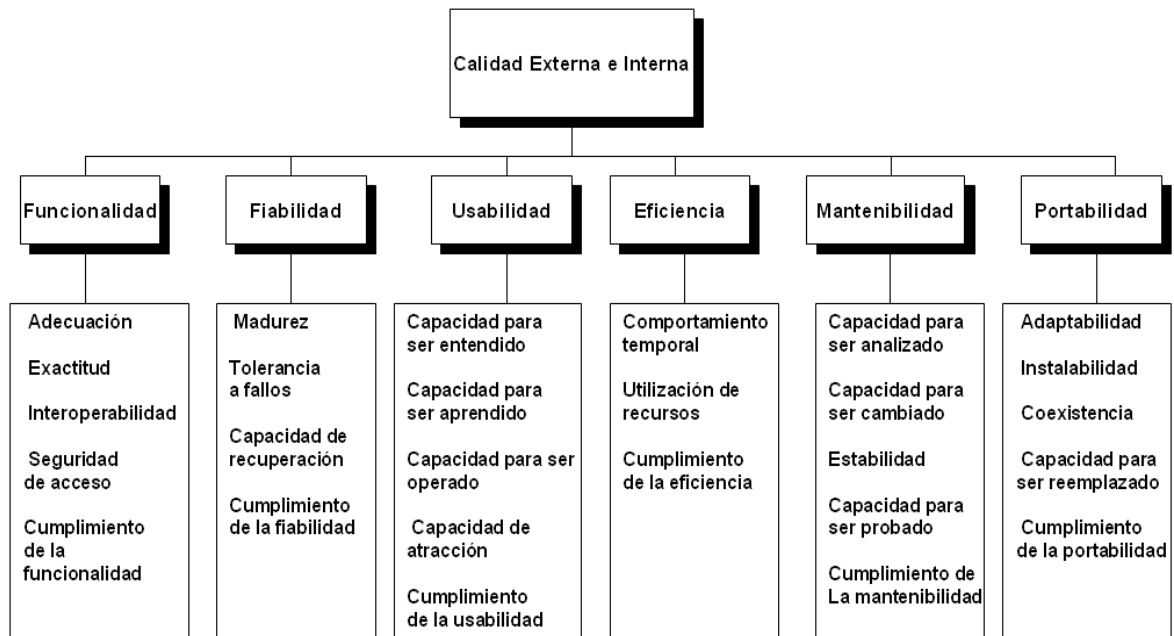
Calidad Externa e Interna

Funcionalidad

Adecuación

Exactitud

Interoperabilidad

Seguridad de acceso

Cumplimiento de la funcionalidad

Fiabilidad

Madurez

Tolerancia a fallos

Capacidad de recuperación

Cumplimiento de la fiabilidad

Usabilidad

Capacidad para ser entendido

Capacidad para ser aprendido

Capacidad para ser operado

Capacidad de atracción

Cumplimiento de la usabilidad

Eficiencia

Comportamiento temporal

Utilización de recursos

Cumplimiento de la eficiencia

Mantenibilidad

Capacidad para ser analizado

Capacidad para ser cambiado

Estabilidad

Capacidad para ser probado

Cumplimiento de La mantenibilidad

Portabilidad

Adaptabilidad

Instalabilidad

Coexistencia

Capacidad para ser reemplazado

Cumplimiento de la portabilidad